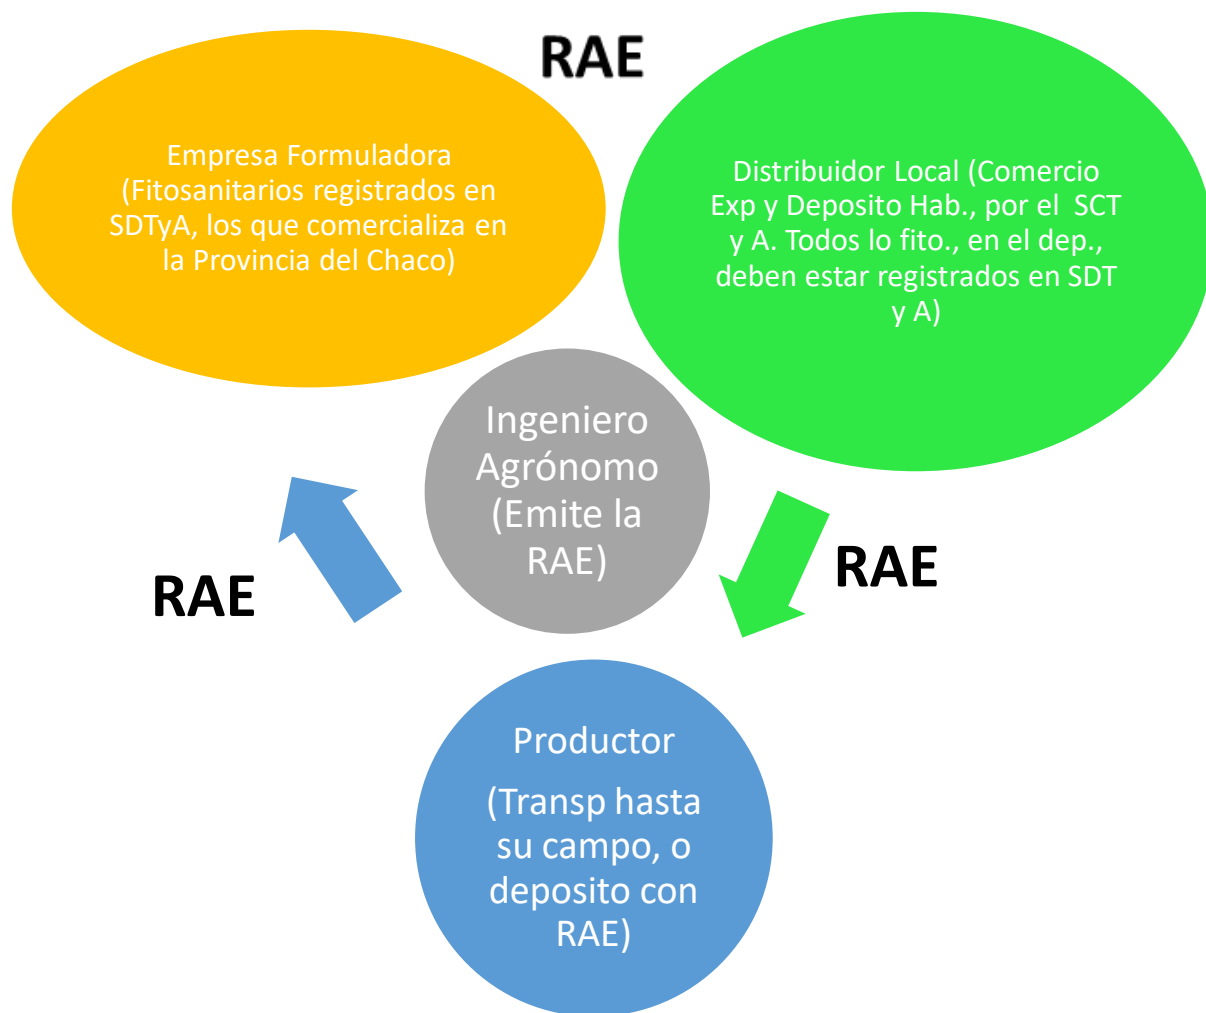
RAE

Empresa Formuladora (Fitosanitarios registrados en SDTyA, los que comercializa en la Provincia del Chaco)

Distribuidor Local (Comercio Exp y Deposito Hab., por el SCT y A. Todos lo fito., en el dep., deben estar registrados en SDT y A)

Ingeniero Agrónomo (Emite la RAE)

RAE

RAE

Productor

(Transp hasta su campo, o deposito con RAE)